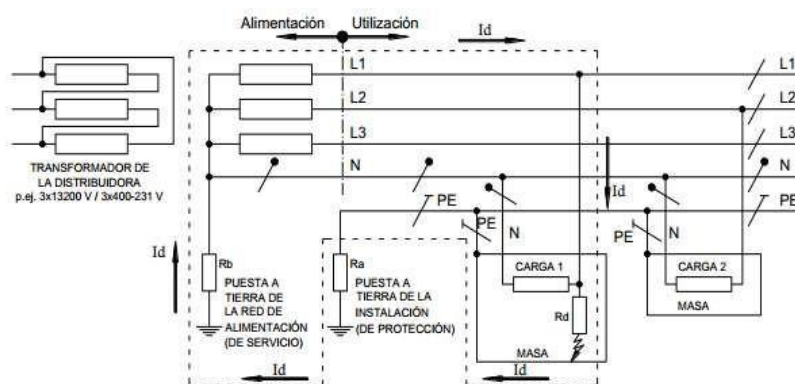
Alimentación Utilización

Id

L1

L2

L3

N

PE

L1

L2

L3

N

PE

TRANSFORMADOR DE LA DISTRIBUIDORA p.ej. 3x13200 V / 3x400-231 V

Id

Rb

PUESTA A TIERRA DE LA RED DE ALIMENTACIÓN (DE SERVICIO)

Ra

PUESTA A TIERRA DE LA INSTALACIÓN (DE PROTECCIÓN)

PE

N

CARGA 1

Rd

MASA

Id

Id

PE

N

CARGA 2

MASA

Id